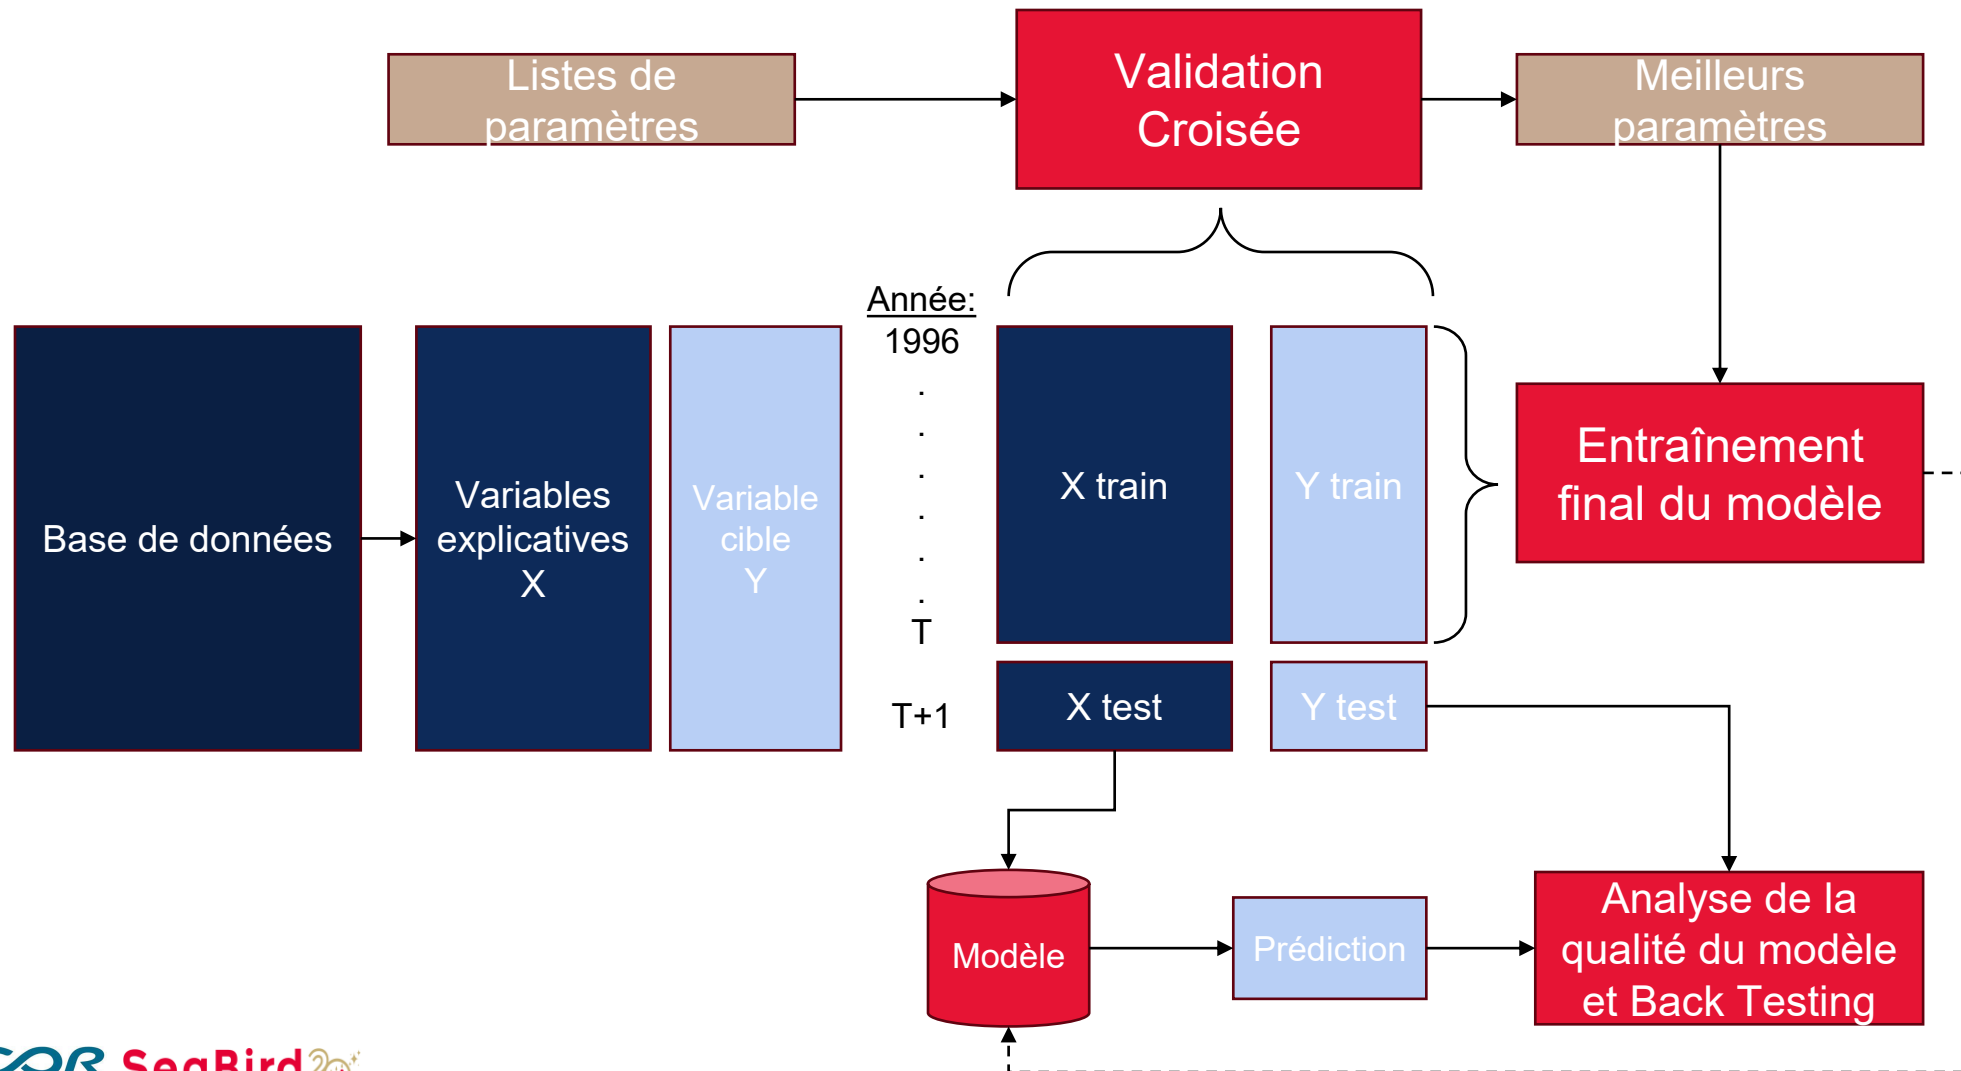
Listes de paramètres

Validation Croisée

Meilleurs paramètres

Année:
1996
.
.
.
.
.
.
T

T+1

Base de données

Variables explicatives
X

Variable cible
Y

X train

Y train

Entraînement final du modèle

X test

Y test

Modèle

Prédiction

Analyse de la qualité du modèle et Back Testing

SeaBird